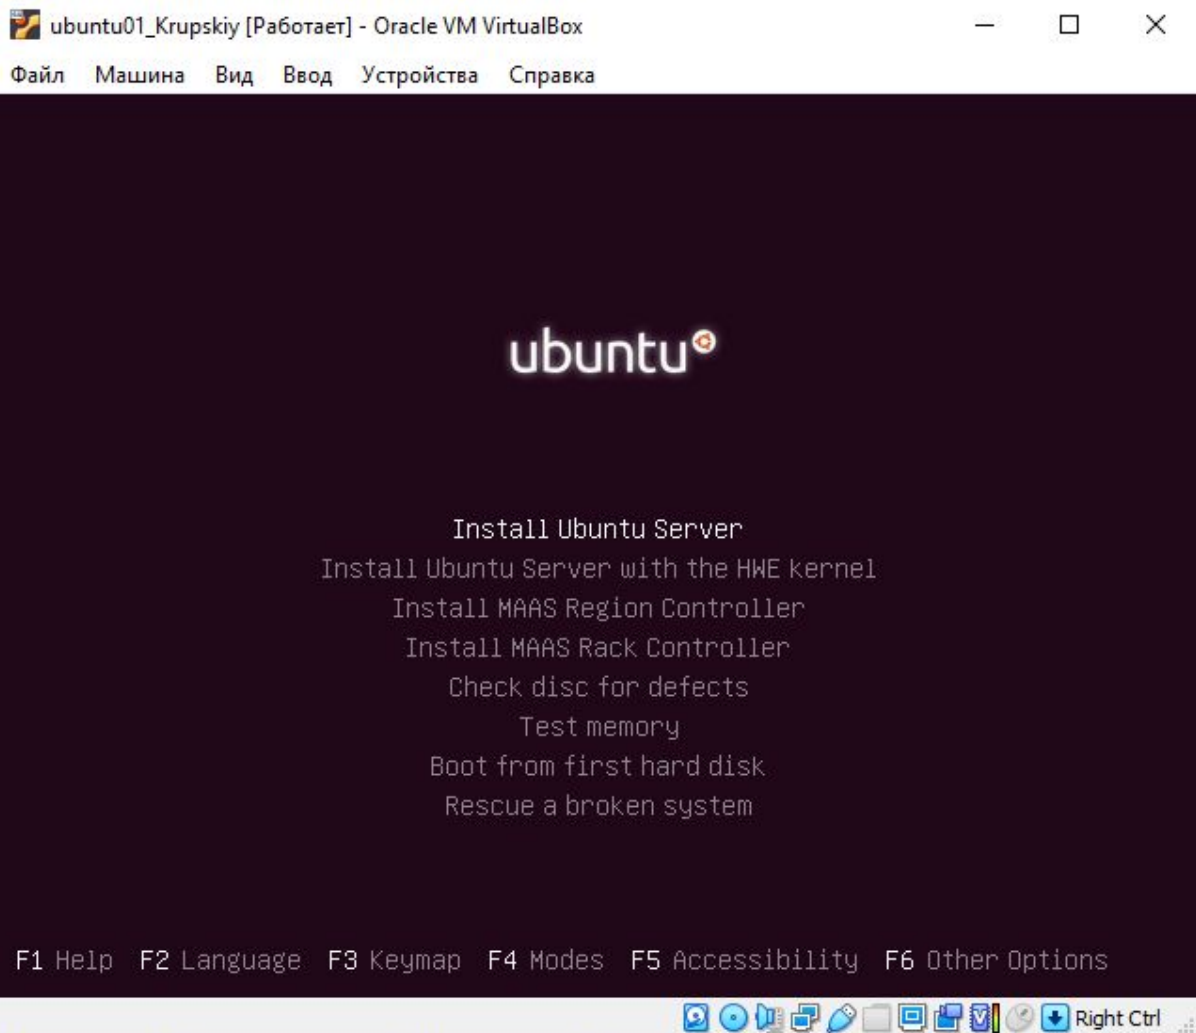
ubuntu01_Krupskiy [Работает] - Oracle VM VirtualBox

Файл Машина Вид Ввод Устройства Справка

ubuntu

Install Ubuntu Server
Install Ubuntu Server with the HWE kernel
Install MAAS Region Controller
Install MAAS Rack Controller
Check disc for defects
Test memory
Boot from first hard disk
Rescue a broken system

F1 Help F2 Language F3 Keymap F4 Modes F5 Accessibility F6 Other Options

Right Ctrl